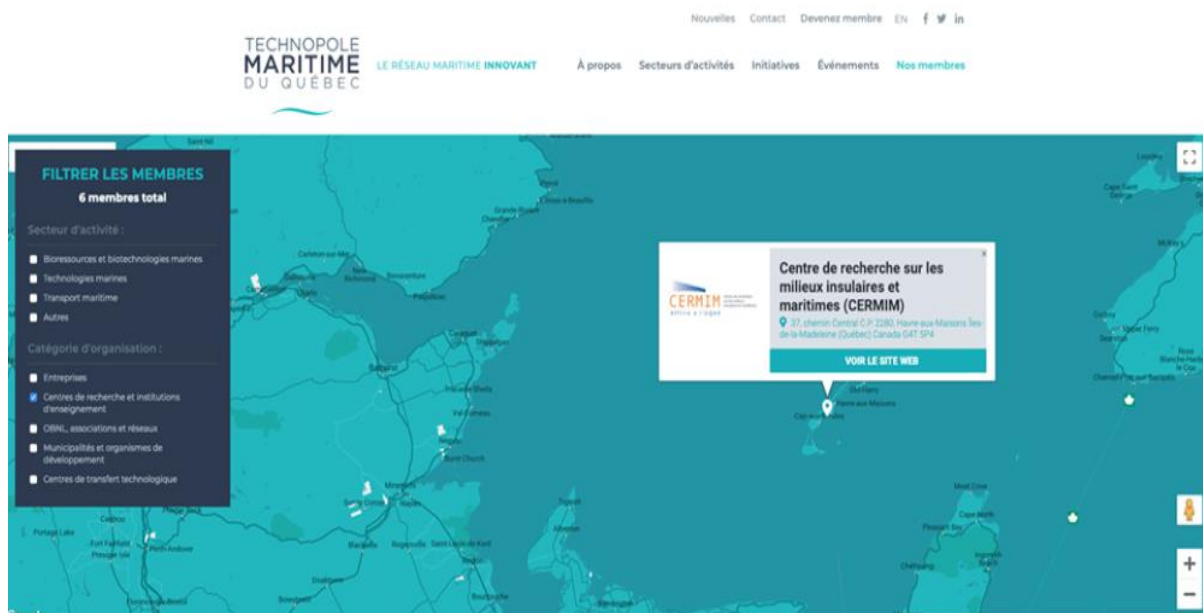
Nouvelles Contact Devenez membre EN

TECHNOPOLE MARITIME DU QUÉBEC

LE RÉSEAU MARITIME INNOVANT

À propos Secteurs d'activités Initiatives Événements Nos membres

FILTRER LES MEMBRES
6 membres total

Secteur d'activité :

Bioressources et biotechnologies marines
Technologies marines
Transport maritime
Autres

Catégorie d'organisation :

Entreprises
Centres de recherche et institutions d'enseignement
OBNL, associations et réseaux
Municipalités et organismes de développement
Centres de transfert technologique

CERMIM

Centre de recherche sur les milieux insulaires et maritimes (CERMIM)

37, chemin Central C.P. 2280, Havre-aux-Maisons Îles-de-la-Madeleine (Québec) Canada G4T 5P4

VOIR LE SITE WEB

Havre-aux-Maisons
Cap-aux-Meules
Gaspé
Sainte-Anne-des-Monts
Bonaventure
Paspébiac
Chandler
Caraquet
Shippagan
Bathurst
Miramichi
Moncton
Cap-Chat
Campbellton
Dalhousie
New Richmond
Carleton-sur-Mer
Perth-Andover
Presque Isle
Fort Fairfield
Portage Lake
Caribou
Sackville
Bouctouche
Summerside
Charlottetown
Souris
Cheticamp
Inverness
Pleasant Bay
Cape North
Meat Cove
Channel-Port aux Basques
Stephenville
Cape Saint George
Cap-Pelé
Tignish
Alberton
Richibucto
Rexton
Neguac
Baie-Sainte-Anne
Burnt Church
Tracadie-Sheila
Val-Comeau
Grande-Rivière
Percé
L'Anse-à-Beaufils
Saint-Louis-de-Kent
Rogersville
Blackville
Doaktown
Boiestown
Saint-Quentin
Plaster Rock
Saint-Léonard